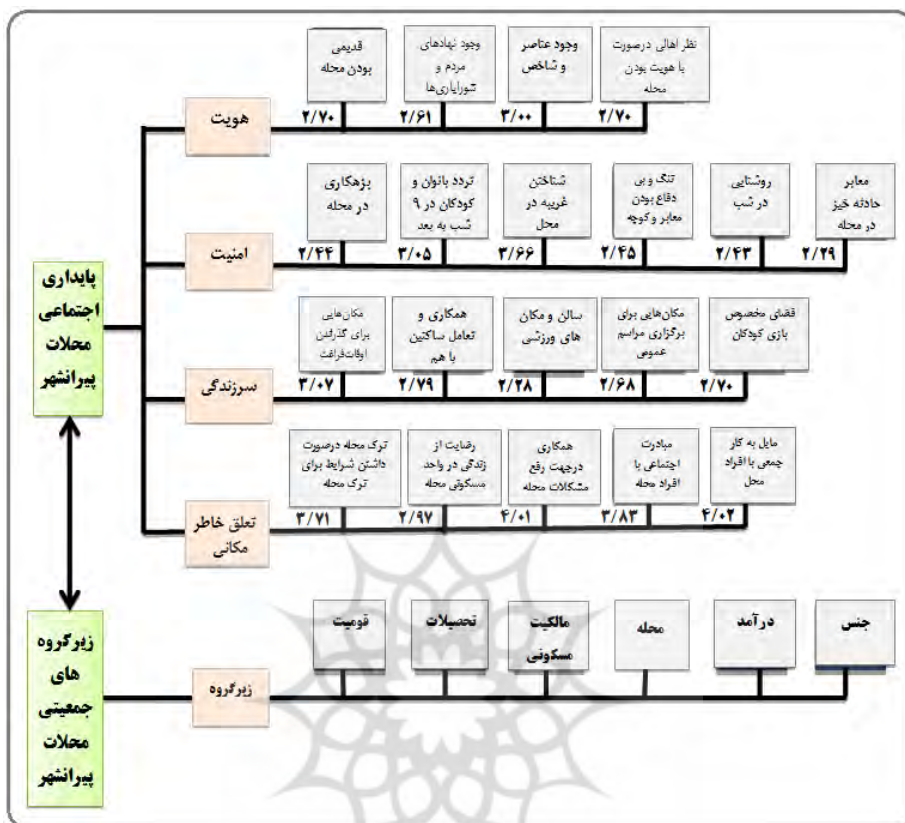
پایداری اجتماعی محلات پیرانشهر

هویت

نظر اهالی درصورت با هویت بودن محله
۲/۷۰

وجود عناصر و شاخص
۳/۰۰

وجود نهادهای مردم و تیوراپاری‌ها
۲/۶۱

قدیمی بودن محله
۲/۷۰

امنیت

معابر حادثه خیز در محله
۲/۲۹

روشنایی در شب
۲/۴۳

تنگ و بی دفاع بودن معابر و کوچه
۲/۴۵

شناختن غریبه در محل
۳/۶۶

تردد بانوان و کودکان در ۹ شب به بعد
۳/۰۵

بزهکاری در محله
۲/۴۴

سرزندگی

فضای مخصوص بازی کودکان
۲/۷۰

مکان‌هایی برای برگزاری مراسم عمومی
۲/۶۸

سالن و مکان های ورزشی
۲/۲۸

همکاری و تعامل ساکنین با هم
۲/۷۹

مکان‌هایی برای گذراندن اوقات فراغت
۳/۰۷

تعلق خاطر مکانی

مایل به کار جمعی با افراد محل
۴/۰۲

مبادرت اجتماعی با افراد محله
۳/۸۳

همکاری درجهت رفع مشکلات محله
۴/۰۱

رضایت از زندگی در واحد مسکونی محله
۲/۹۷

ترک محله درصورت داشتن شرایط برای ترک محله
۳/۷۱

زیرگروه های جمعیتی محلات پیرانشهر

زیرگروه

جنس

درآمد

محله

مالکیت مسکونی

تحصیلات

قومیت